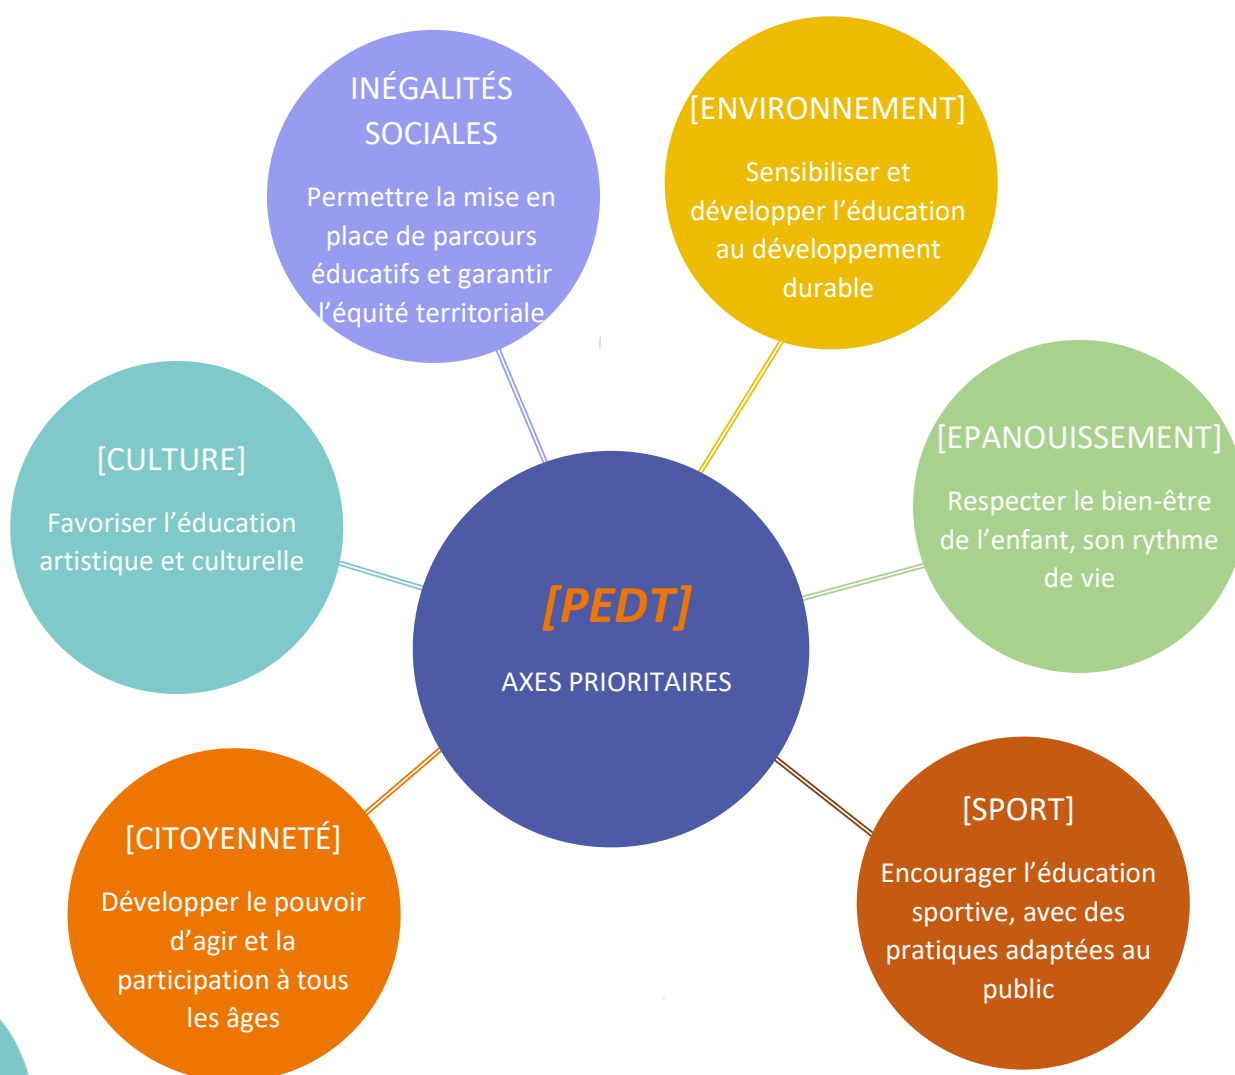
INÉGALITÉS SOCIALES

Permettre la mise en place de parcours éducatifs et garantir l'équité territoriale

[ENVIRONNEMENT]

Sensibiliser et développer l'éducation au développement durable

[CULTURE]

Favoriser l'éducation artistique et culturelle

[PEDT]

AXES PRIORITAIRES

[EPANOUISSEMENT]

Respecter le bien-être de l'enfant, son rythme de vie

[CITOYENNETÉ]

Développer le pouvoir d'agir et la participation à tous les âges

[SPORT]

Encourager l'éducation sportive, avec des pratiques adaptées au public